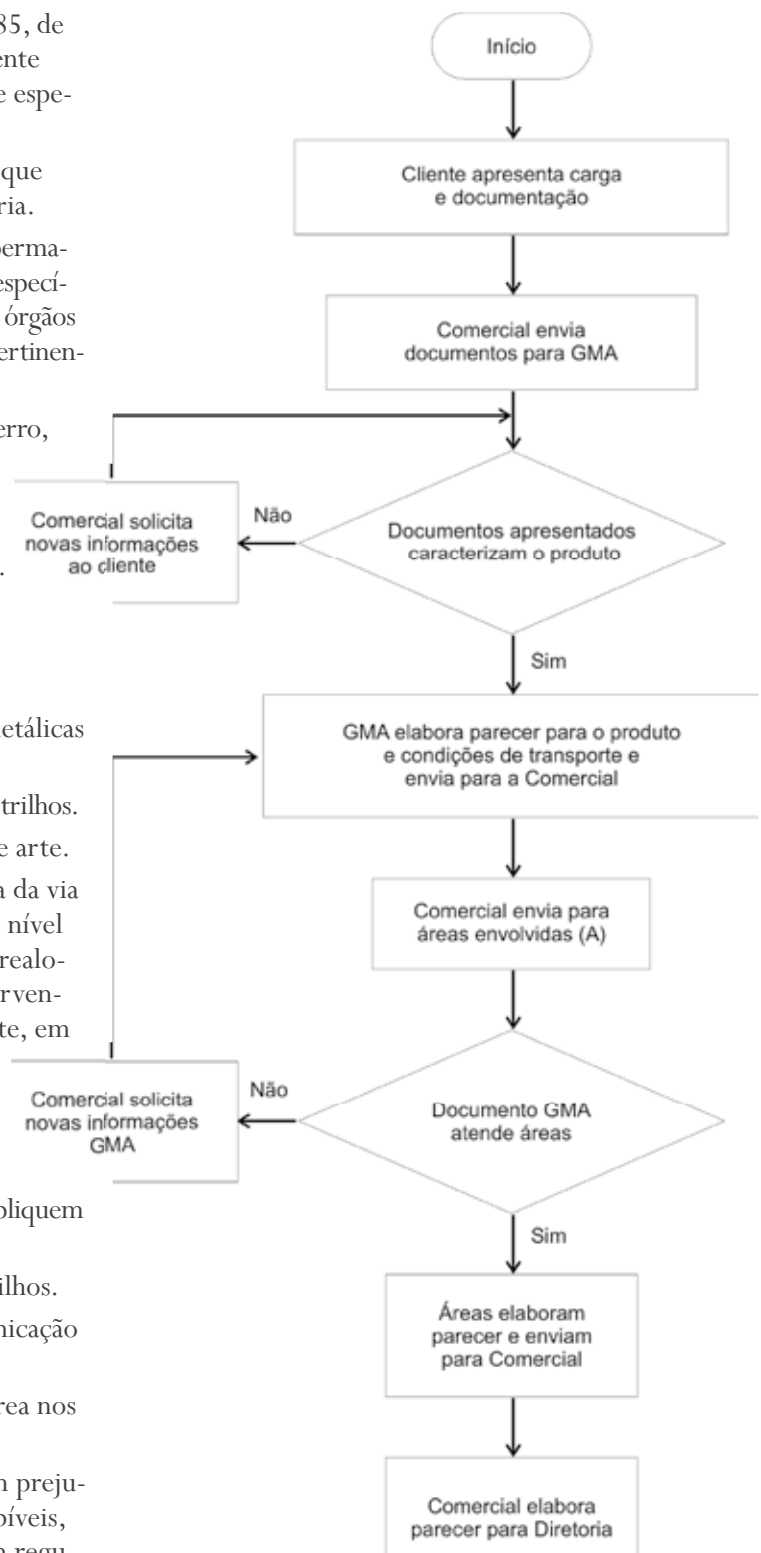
85, de
ente
e espe-

que
ria.

perma-
especí-
órgãos
ertinen-

erro,

.

etálicas

trilhos.

e arte.

a da via
nível
realo-
rven-
te, em

pliquem

ilhos.

nicação

rea nos

n preju-
píveis,

Início

Cliente apresenta carga e documentação

Comercial envia documentos para GMA

Documentos apresentados caracterizam o produto

Não

Comercial solicita novas informações ao cliente

Sim

GMA elabora parecer para o produto e condições de transporte e envia para a Comercial

Comercial envia para áreas envolvidas (A)

Documento GMA atende áreas

Não

Comercial solicita novas informações GMA

Sim

Áreas elaboram parecer e enviam para Comercial

Comercial elabora parecer para Diretoria